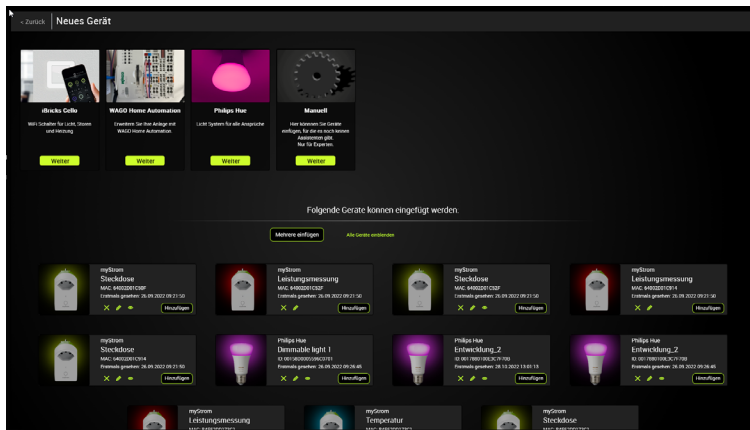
< Zurück Neues Gerät

iBricks Cello
WiFi Schalter für Licht, Storen und Heizung
Weiter

WAGO Home Automation
Erweitere Sie Ihre Anlage mit WAGO Home Automation.
Weiter

Philips Hue
Licht System für alle Ansprüche
Weiter

Manuell
Hier können Sie Geräte einfügen, für die es noch keinen Assistenten gibt. Nur für Experten.
Weiter

Folgende Geräte können eingefügt werden.

Mehrere einfügen
Alle Geräte ausblenden

myStrom
Steckdose
MAC: 640020D1C58F
Erstmals gesehen: 26.09.2022 09:21:50
Hinzufügen

myStrom
Leistungsmessung
MAC: 640020D1C52F
Erstmals gesehen: 26.09.2022 09:21:50
Hinzufügen

myStrom
Steckdose
MAC: 640020D1C52F
Erstmals gesehen: 26.09.2022 09:21:50
Hinzufügen

myStrom
Leistungsmessung
MAC: 640020D1C914
Erstmals gesehen: 26.09.2022 09:21:50
Hinzufügen

myStrom
Steckdose
MAC: 640020D1C914
Erstmals gesehen: 26.09.2022 09:21:50
Hinzufügen

Philips Hue
Dimmable light 1
ID: 00178801005596C0701
Erstmals gesehen: 26.09.2022 09:26:45
Hinzufügen

Philips Hue
Entwicklung_2
ID: 00178801008C3C7F700
Erstmals gesehen: 28.10.2022 13:43:13
Hinzufügen

Philips Hue
Entwicklung_1
ID: 00178801008C3C7F700
Erstmals gesehen: 26.09.2022 09:26:45
Hinzufügen

myStrom
Leistungsmessung
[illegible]

myStrom
Temperatur
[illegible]

myStrom
Steckdose
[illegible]